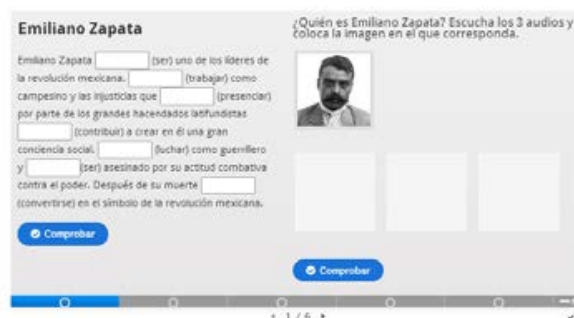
Emiliano Zapata

Emiliano Zapata [ ] (ser) uno de los líderes de la revolución mexicana. [ ] (trabajar) como campesino y las injusticias que [ ] (presenciar) por parte de los grandes hacendados latifundistas [ ] (contribuir) a crear en él una gran conciencia social. [ ] (luchar) como guerrillero y [ ] (ser) asesinado por su actitud combativa contra el poder. Después de su muerte [ ] (convertirse) en el símbolo de la revolución mexicana.

Comprobar

¿Quién es Emiliano Zapata? Escucha los 3 audios y coloca la imagen en el que corresponda.

Comprobar

1 / 6